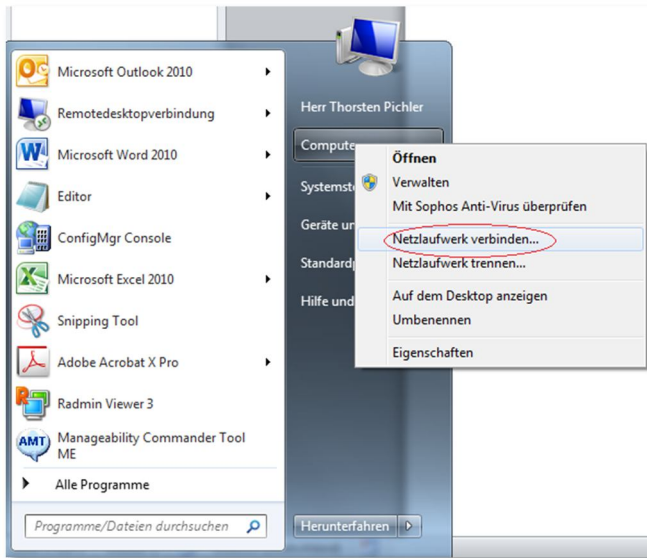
Microsoft Outlook 2010
Remotedesktopverbindung
Microsoft Word 2010
Editor
ConfigMgr Console
Microsoft Excel 2010
Snipping Tool
Adobe Acrobat X Pro
Radmin Viewer 3
Manageability Commander Tool ME
Alle Programme
Programme/Dateien durchsuchen

Herr Thorsten Pichler
Compute
Systemst
Geräte ur
Standardp
Hilfe und
Herunterfahren

Öffnen
Verwalten
Mit Sophos Anti-Virus überprüfen
Netzlaufwerk verbinden...
Netzlaufwerk trennen...
Auf dem Desktop anzeigen
Umbenennen
Eigenschaften